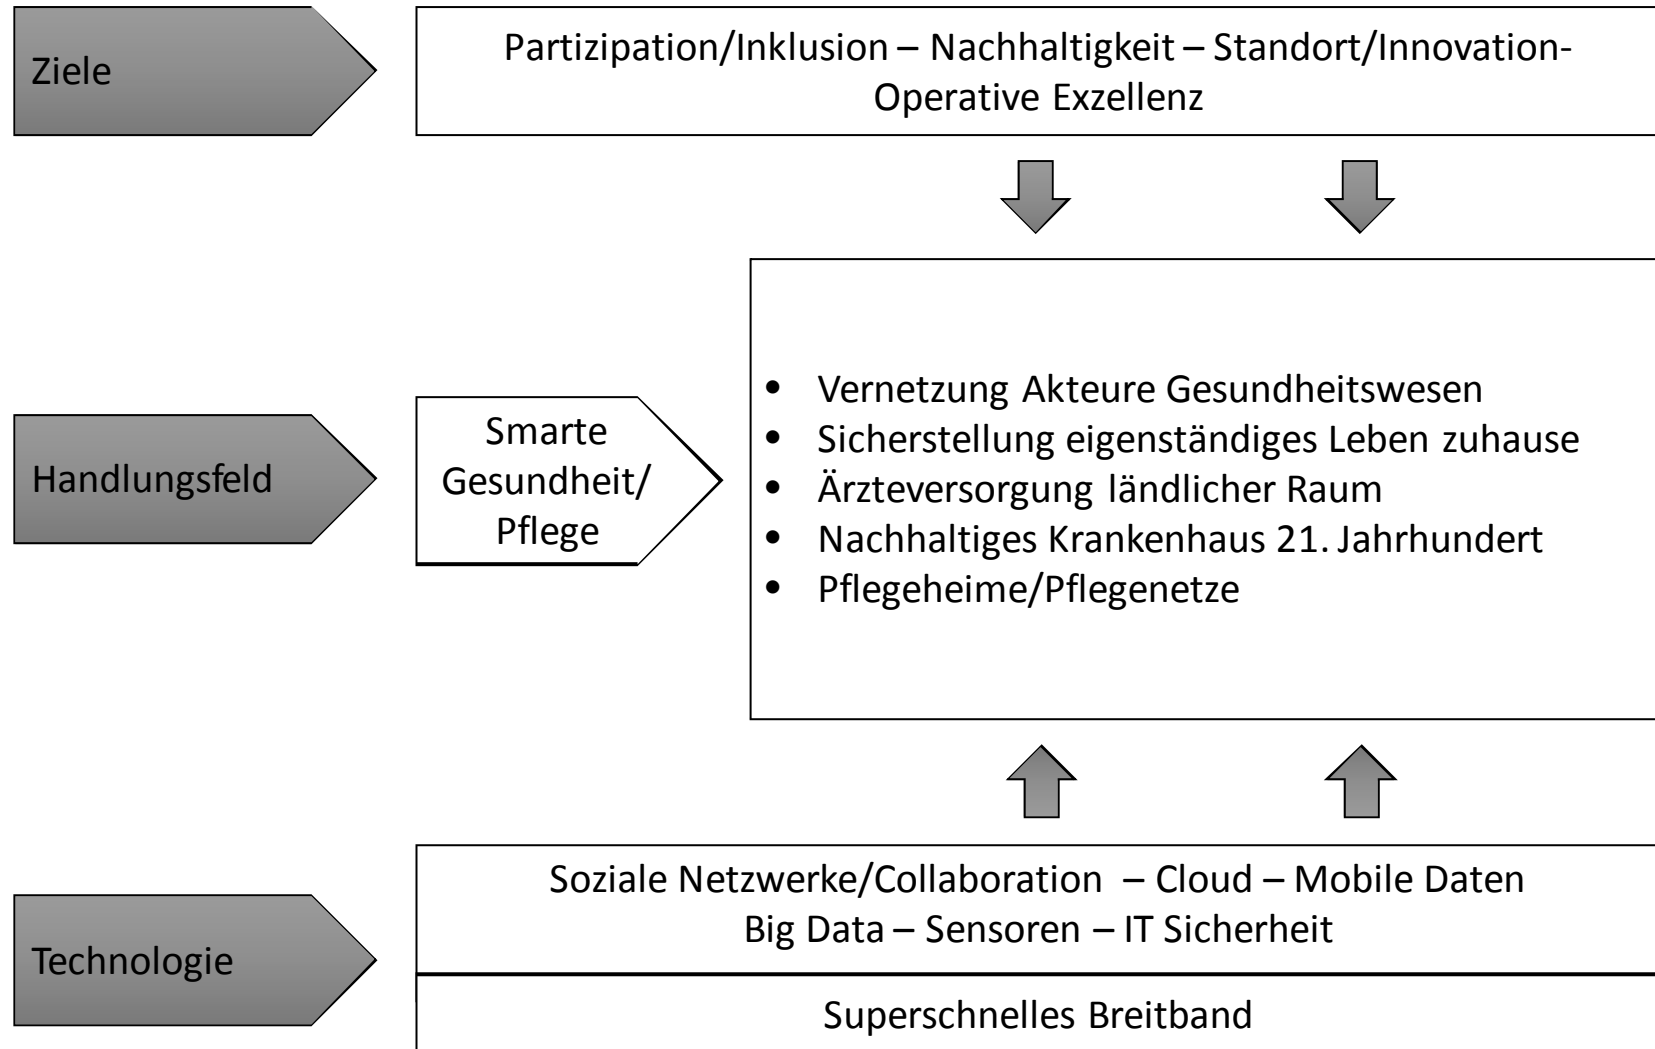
Ziele

Partizipation/Inklusion – Nachhaltigkeit – Standort/Innovation- Operative Exzellenz

Handlungsfeld

Smarte Gesundheit/ Pflege

- Vernetzung Akteure Gesundheitswesen
- Sicherstellung eigenständiges Leben zuhause
- Ärzteversorgung ländlicher Raum
- Nachhaltiges Krankenhaus 21. Jahrhundert
- Pflegeheime/Pflegenetze

Technologie

Soziale Netzwerke/Collaboration – Cloud – Mobile Daten
Big Data – Sensoren – IT Sicherheit

Superschnelles Breitband